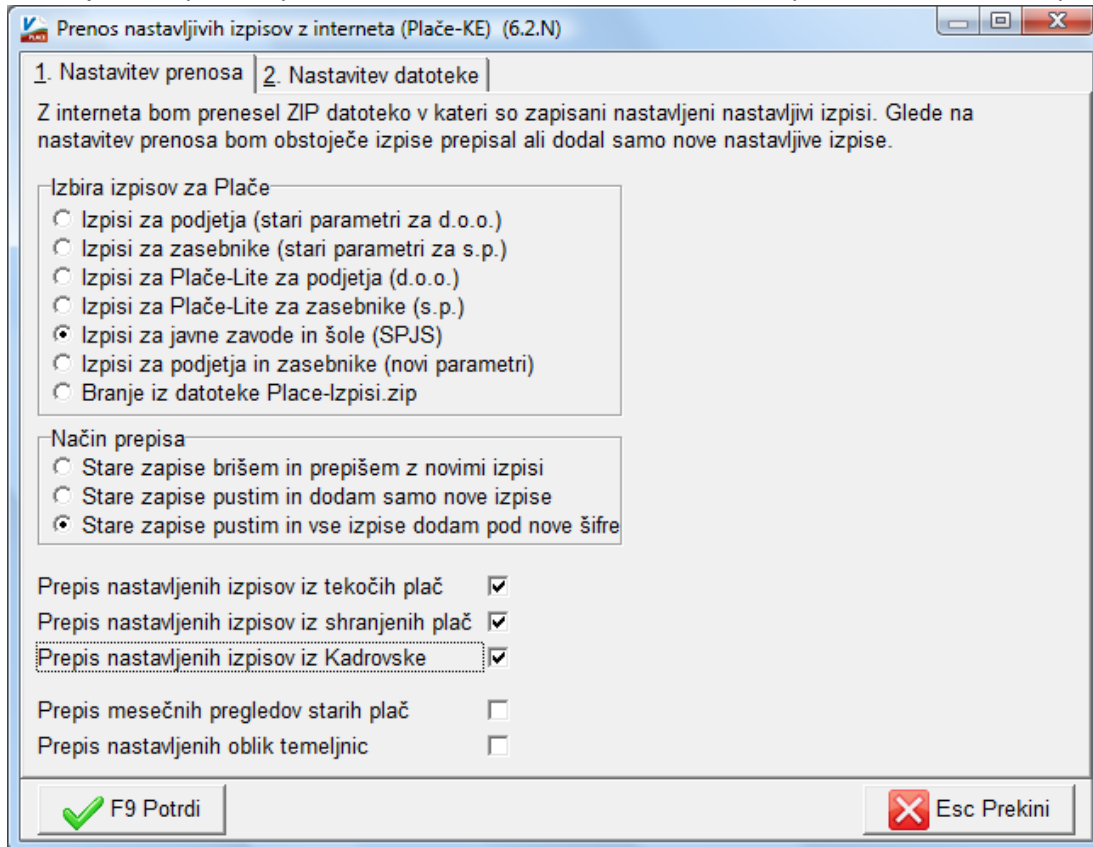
Prenos nastavljivih izpisov z interneta (Plače-KE) (6.2.N)

1. Nastavitev prenosa | 2. Nastavitev datoteke

Z interneta bom prenesel ZIP datoteko v kateri so zapisani nastavljeni nastavljivi izpisi. Glede na nastavitev prenosa bom obstoječe izpise prepisal ali dodal samo nove nastavljive izpise.

Izbira izpisov za Plače
Izpisi za podjetja (stari parametri za d.o.o.)
Izpisi za zasebnike (stari parametri za s.p.)
Izpisi za Plače-Lite za podjetja (d.o.o.)
Izpisi za Plače-Lite za zasebnike (s.p.)
Izpisi za javne zavode in šole (SPJS)
Izpisi za podjetja in zasebnike (novi parametri)
Branje iz datoteke Place-Izpisi.zip

Način prepisa
Stare zapise brišem in prepišem z novimi izpisi
Stare zapise pustim in dodam samo nove izpise
Stare zapise pustim in vse izpise dodam pod nove šifre

Prepis nastavljenih izpisov iz tekočih plač
Prepis nastavljenih izpisov iz shranjenih plač
Prepis nastavljenih izpisov iz Kadrovske

Prepis mesečnih pregledov starih plač
Prepis nastavljenih oblik temeljnic

F9 Potrdi
Esc Prekini